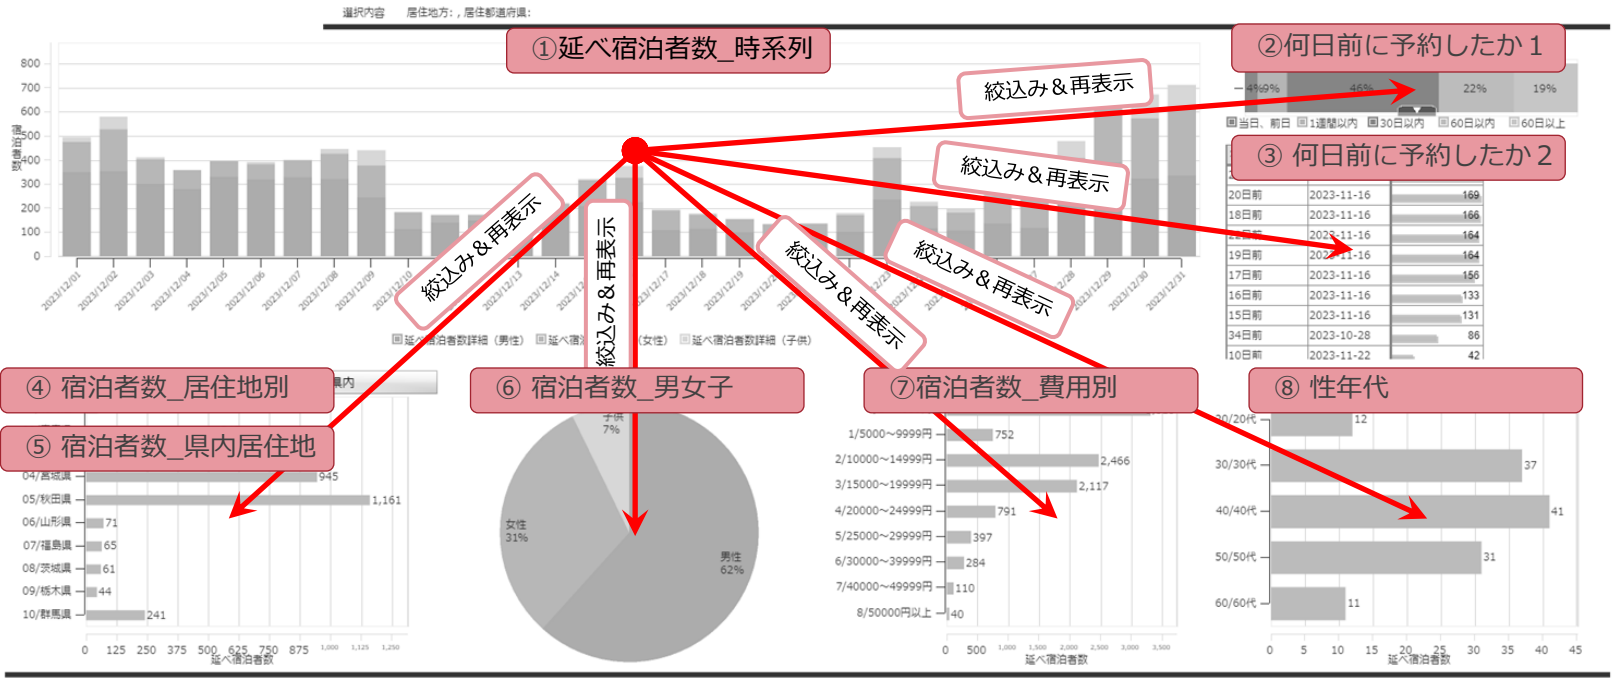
選択内容　居住地方：, 居住都道府県:

①延べ宿泊者数_時系列

②何日前に予約したか１

③ 何日前に予約したか２

絞込み＆再表示

絞込み＆再表示

絞込み＆再表示

絞込み＆再表示

絞込み＆再表示

絞込み＆再表示

800
700
600
500
400
300
200
100
0

延べ宿泊者数

2023/12/01
2023/12/02
2023/12/03
2023/12/04
2023/12/05
2023/12/06
2023/12/07
2023/12/08
2023/12/09
2023/12/10
2023/12/13
2023/12/14
2023/12/17
2023/12/18
2023/12/19
2023/12/28
2023/12/29
2023/12/30
2023/12/31

延べ宿泊者数詳細（男性）　延べ宿泊者数詳細（女性）　延べ宿泊者数詳細（子供）

46%　22%　19%

当日、前日　1週間以内　30日以内　60日以内　60日以上

| | | |
|---|---|---|
| 20日前 | 2023-11-16 | 169 |
| 18日前 | 2023-11-16 | 166 |
| | 2023-11-16 | 164 |
| 19日前 | 2023-11-16 | 164 |
| 17日前 | 2023-11-16 | 156 |
| 16日前 | 2023-11-16 | 133 |
| 15日前 | 2023-11-16 | 131 |
| 34日前 | 2023-10-28 | 86 |
| 10日前 | 2023-11-22 | 42 |

④ 宿泊者数_居住地別

⑤ 宿泊者数_県内居住地

⑥ 宿泊者数_男女子

⑦宿泊者数_費用別

⑧ 性年代

04/宮城県 945
05/秋田県 1,161
06/山形県 71
07/福島県 65
08/茨城県 61
09/栃木県 44
10/群馬県 241

0 125 250 375 500 625 750 875 1,000 1,125 1,250
延べ宿泊者数

子供 7%
女性 31%
男性 62%

1/5000～9999円 752
2/10000～14999円 2,466
3/15000～19999円 2,117
4/20000～24999円 791
5/25000～29999円 397
6/30000～39999円 284
7/40000～49999円 110
8/50000円以上 40

0 500 1,000 1,500 2,000 2,500 3,000 3,500
延べ宿泊者数

20/20代 12
30/30代 37
40/40代 41
50/50代 31
60/60代 11

0 5 10 15 20 25 30 35 40 45
延べ宿泊者数